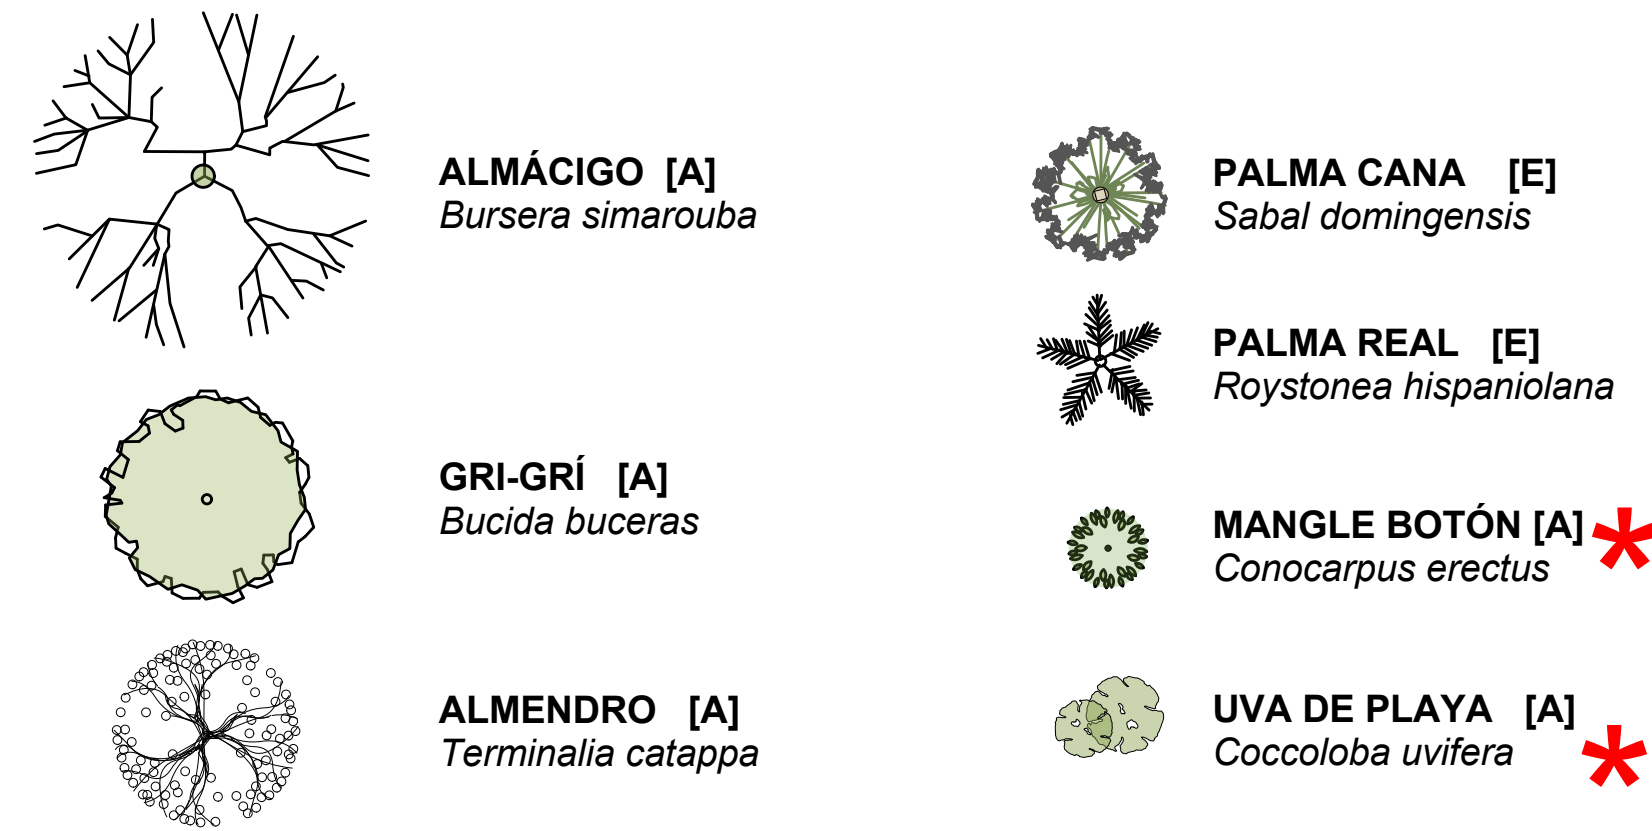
ALMÁCIGO [A]
*Bursera simarouba*

GRI-GRÍ [A]
*Bucida buceras*

ALMENDRO [A]
*Terminalia catappa*

PALMA CANA [E]
*Sabal domingensis*

PALMA REAL [E]
*Roystonea hispaniolana*

MANGLE BOTÓN [A] *
*Conocarpus erectus*

UVA DE PLAYA [A] *
*Coccoloba uvifera*